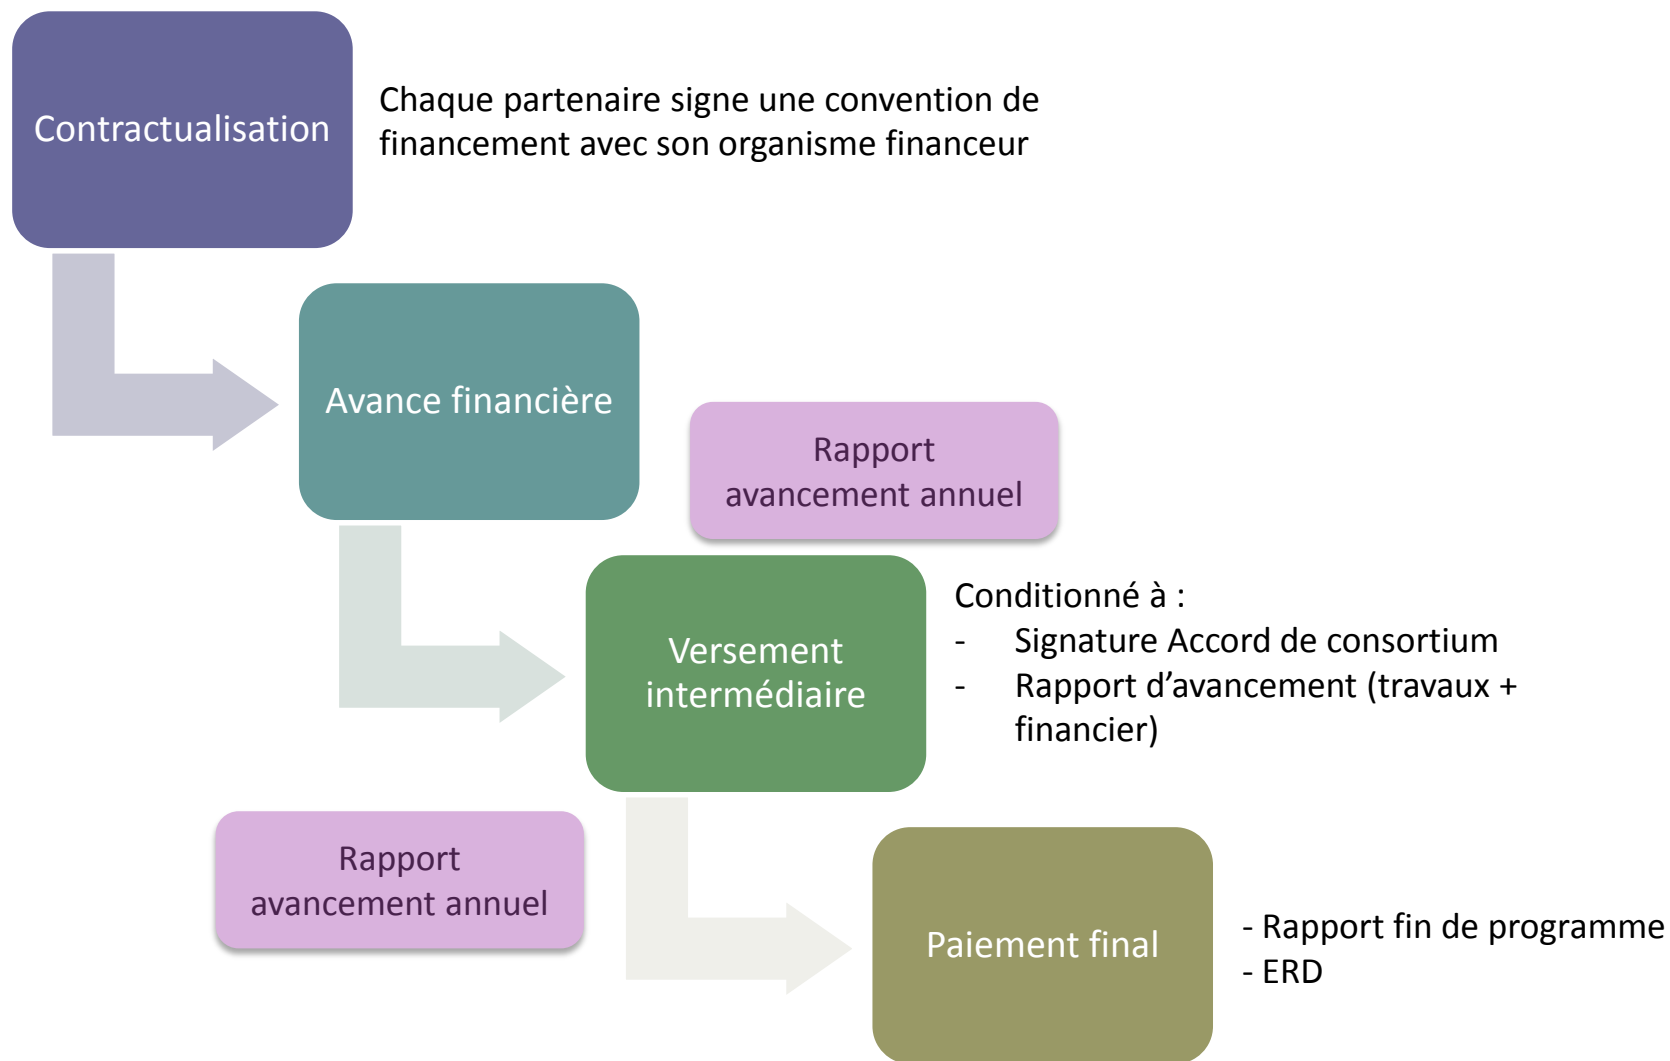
Contractualisation

Chaque partenaire signe une convention de financement avec son organisme financeur

Avance financière

Rapport avancement annuel

Versement intermédiaire

Conditionné à :
- Signature Accord de consortium
- Rapport d'avancement (travaux + financier)

Rapport avancement annuel

Paiement final

- Rapport fin de programme
- ERD